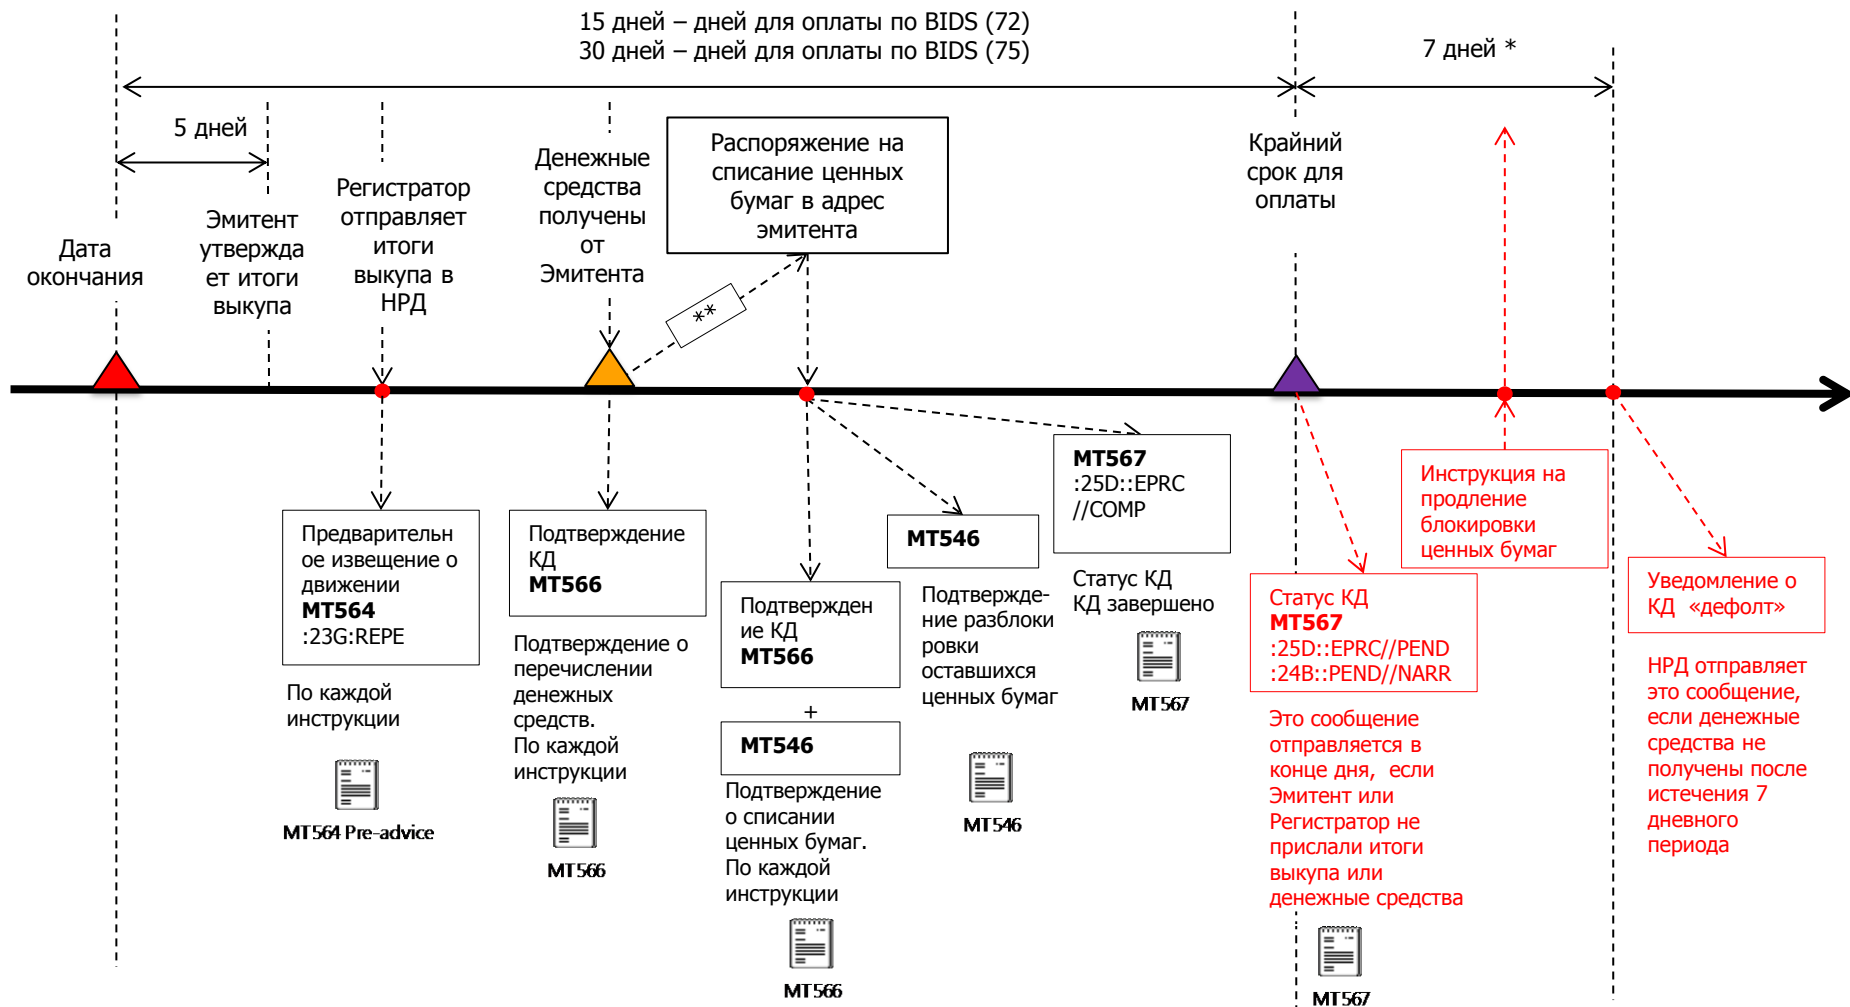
15 дней – дней для оплаты по BIDS (72)
30 дней – дней для оплаты по BIDS (75)

7 дней *

5 дней

Дата окончания

Эмитент утверждает итоги выкупа

Регистратор отправляет итоги выкупа в НРД

Денежные средства получены от Эмитента

Распоряжение на списание ценных бумаг в адрес эмитента

**

Крайний срок для оплаты

Предварительное извещение о движении
**MT564**
:23G:REPE

По каждой инструкции

MT564 Pre-advice

Подтверждение КД
**MT566**

Подтверждение о перечислении денежных средств.
По каждой инструкции

MT566

Подтверждение КД
**MT566**

+

**MT546**

Подтверждение о списании ценных бумаг.
По каждой инструкции

MT566

**MT546**

Подтверждение разблокировки оставшихся ценных бумаг

MT546

**MT567**
:25D::EPRC
//COMP

Статус КД
КД завершено

MT567

Статус КД
**MT567**
:25D::EPRC//PEND
:24B::PEND//NARR

Это сообщение отправляется в конце дня, если Эмитент или Регистратор не прислали итоги выкупа или денежные средства

MT567

Инструкция на продление блокировки ценных бумаг

Уведомление о КД «дефолт»

НРД отправляет это сообщение, если денежные средства не получены после истечения 7 дневного периода